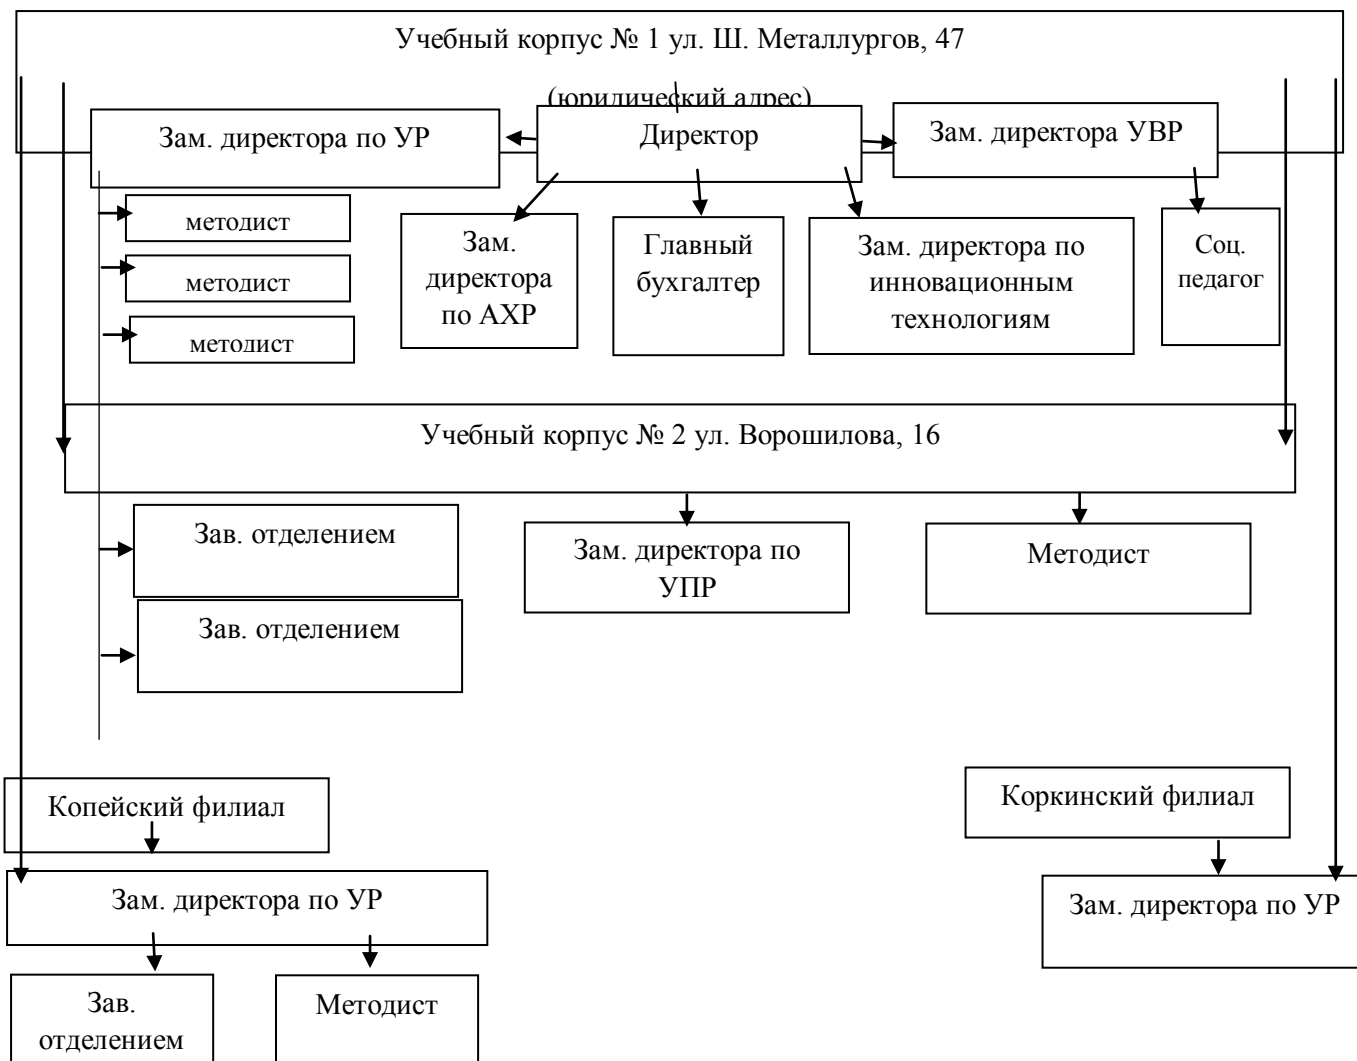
Учебный корпус № 1 ул. Ш. Металлургов, 47

(юридический адрес)

Зам. директора по УР

Директор

Зам. директора УВР

методист

методист

методист

Зам. директора по АХР

Главный бухгалтер

Зам. директора по инновационным технологиям

Соц. педагог

Учебный корпус № 2 ул. Ворошилова, 16

Зав. отделением

Зам. директора по УПР

Методист

Зав. отделением

Копейский филиал

Коркинский филиал

Зам. директора по УР

Зам. директора по УР

Зав. отделением

Методист